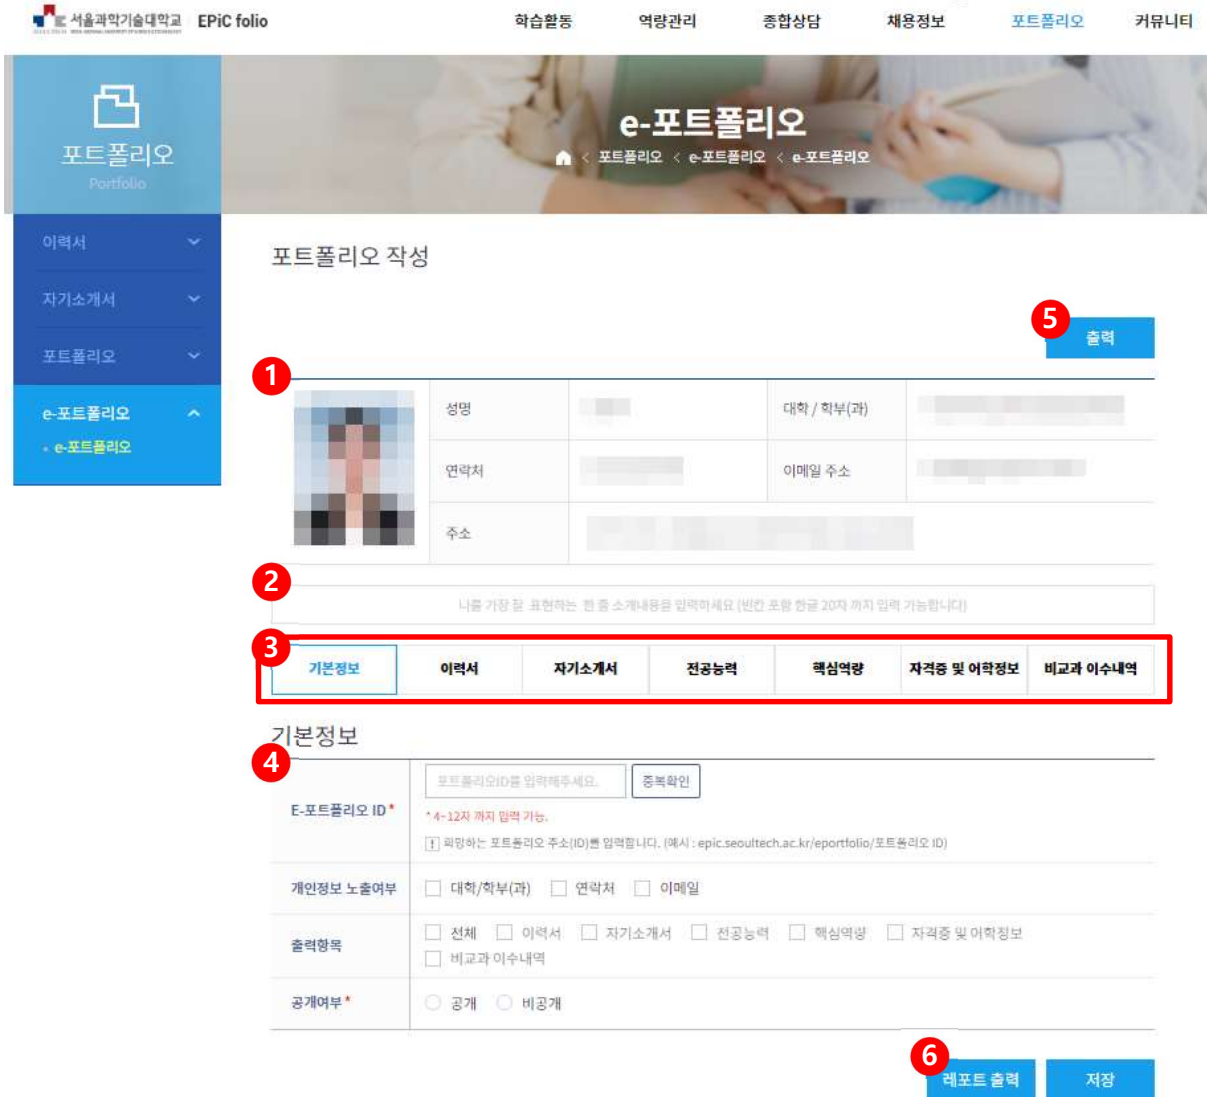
서울과학기술대학교 EPiC folio

학습활동 역량관리 종합상담 채용정보 포트폴리오 커뮤니티

포트폴리오
Portfolio

e-포트폴리오
포트폴리오 < e-포트폴리오 < e-포트폴리오

이력서
자기소개서
포트폴리오
e-포트폴리오
• e-포트폴리오

포트폴리오 작성

5 출력

1

| | 성명 | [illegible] | 대학 / 학부(과) | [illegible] |
|---|---|---|---|---|
| | 연락처 | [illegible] | 이메일 주소 | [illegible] |
| | 주소 | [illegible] | | |

2 나를 가장 잘 표현하는 한 줄 소개내용을 입력하세요 (빈칸 포함 한글 20자 까지 입력 가능합니다)

3
| 기본정보 | 이력서 | 자기소개서 | 전공능력 | 핵심역량 | 자격증 및 어학정보 | 비교과 이수내역 |
|---|---|---|---|---|---|---|

기본정보
4

| | |
|---|---|
| E-포트폴리오 ID * | 포트폴리오ID를 입력해주세요. 중복확인 <br> * 4~12자 까지 입력 가능. <br> ! 희망하는 포트폴리오 주소(ID)를 입력합니다. (예시 : epic.seoultech.ac.kr/eportfolio/포트폴리오 ID) |
| 개인정보 노출여부 | 대학/학부(과) 연락처 이메일 |
| 출력항목 | 전체 이력서 자기소개서 전공능력 핵심역량 자격증 및 어학정보 비교과 이수내역 |
| 공개여부 * | 공개 비공개 |

6 레포트 출력 저장